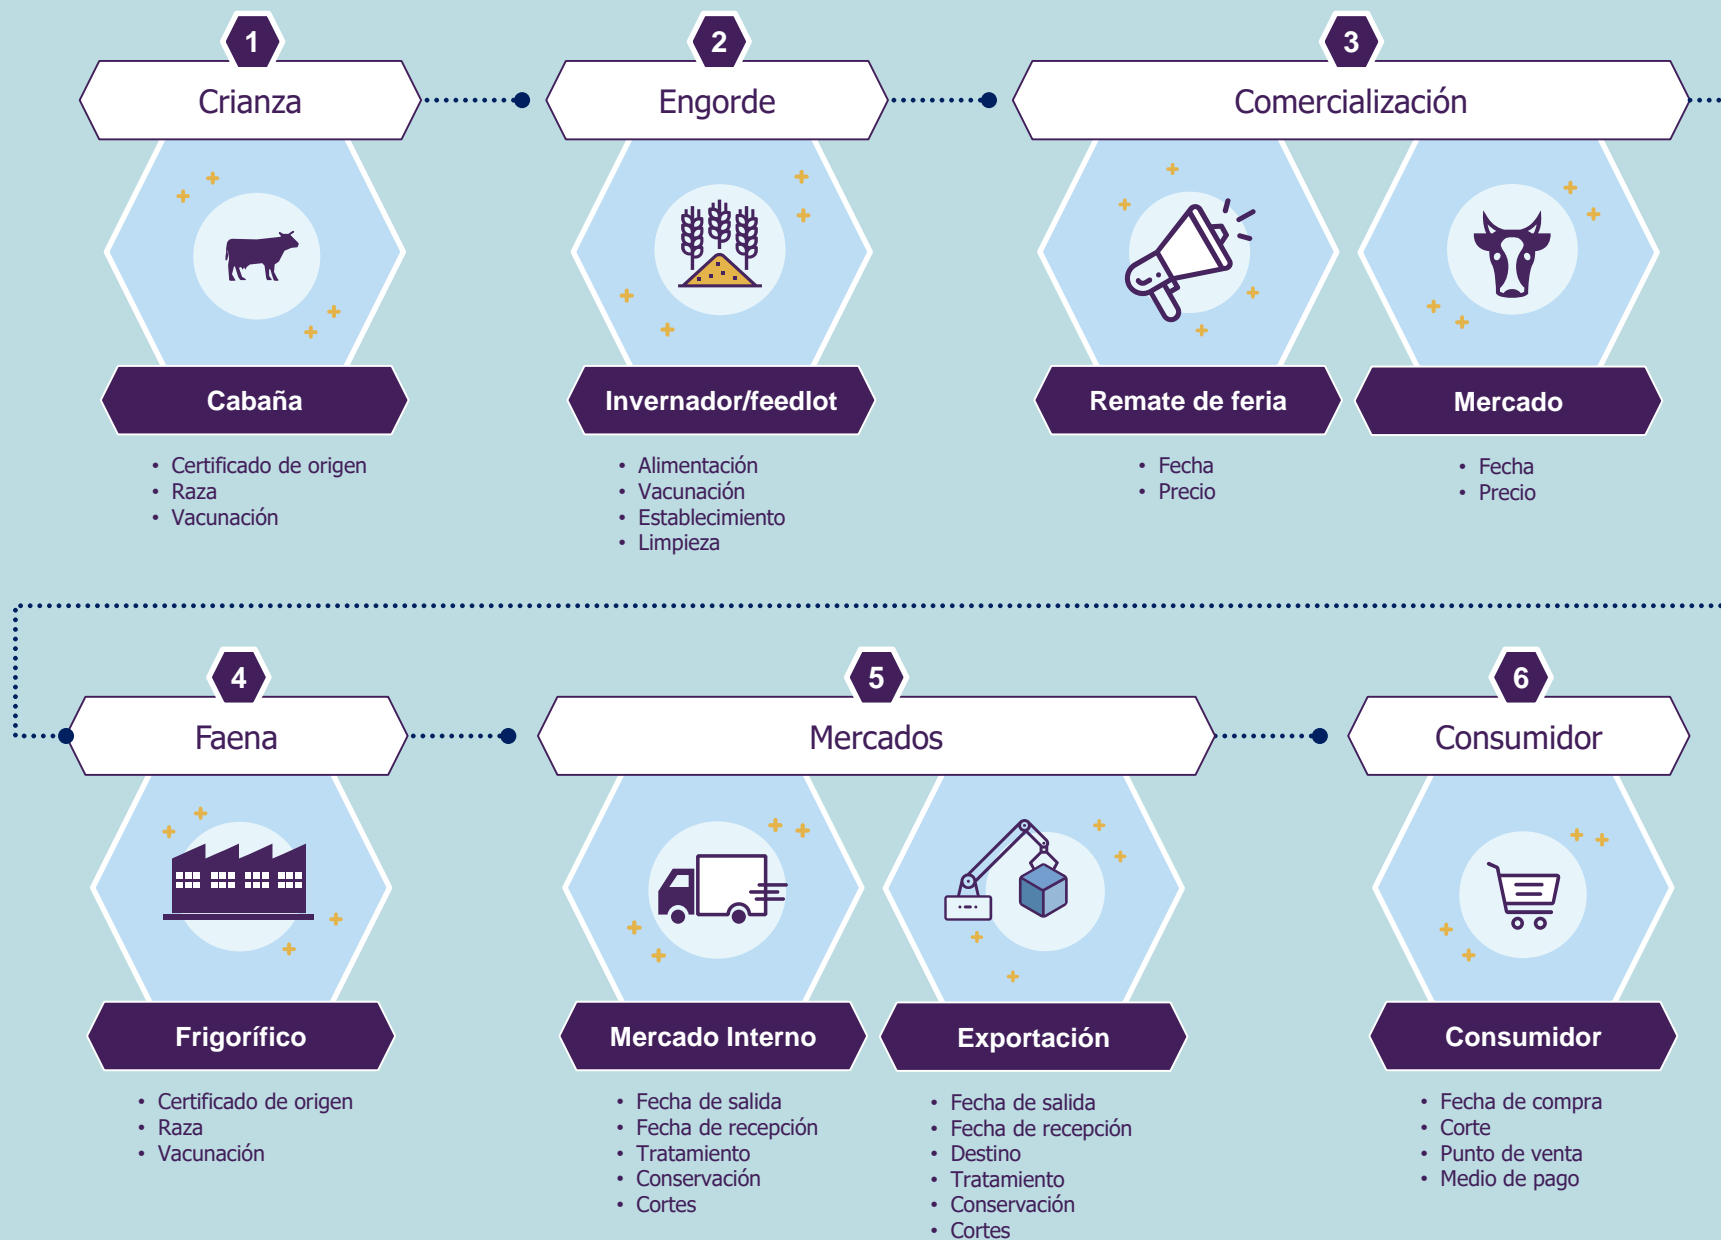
1
Crianza

Cabaña
• Certificado de origen
• Raza
• Vacunación

2
Engorde

Invernador/feedlot
• Alimentación
• Vacunación
• Establecimiento
• Limpieza

3
Comercialización

Remate de feria
• Fecha
• Precio

Mercado
• Fecha
• Precio

4
Faena

Frigorífico
• Certificado de origen
• Raza
• Vacunación

5
Mercados

Mercado Interno
• Fecha de salida
• Fecha de recepción
• Tratamiento
• Conservación
• Cortes

Exportación
• Fecha de salida
• Fecha de recepción
• Destino
• Tratamiento
• Conservación
• Cortes

6
Consumidor

Consumidor
• Fecha de compra
• Corte
• Punto de venta
• Medio de pago